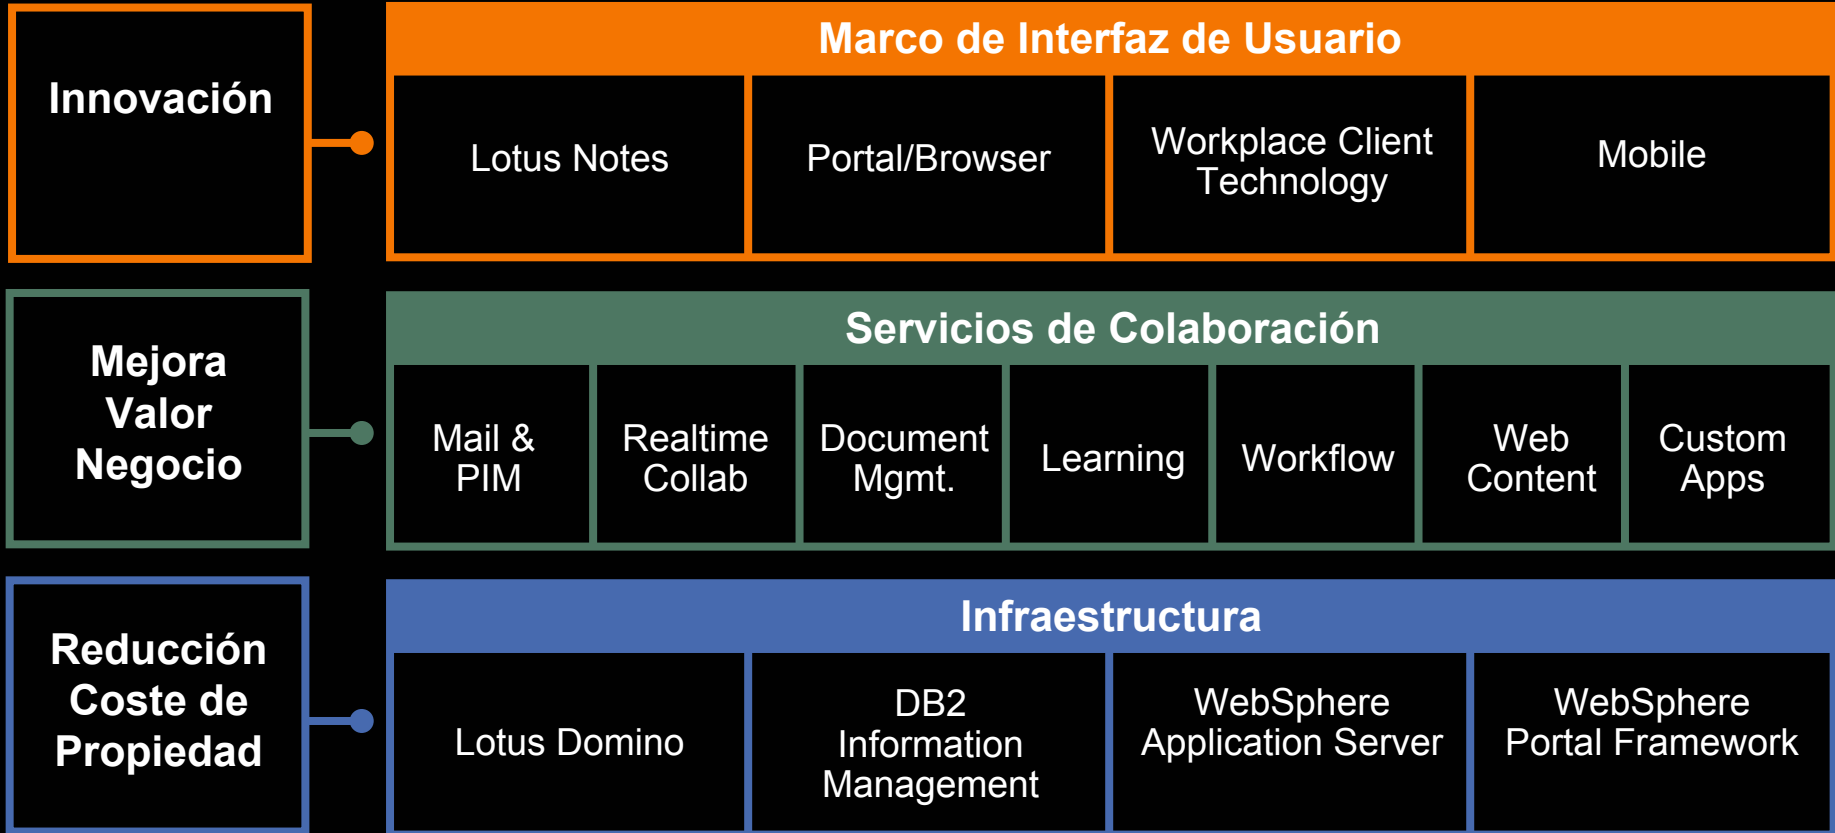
Innovación

Marco de Interfaz de Usuario

Lotus Notes

Portal/Browser

Workplace Client Technology

Mobile

Mejora Valor Negocio

Servicios de Colaboración

Mail & PIM

Realtime Collab

Document Mgmt.

Learning

Workflow

Web Content

Custom Apps

Reducción Coste de Propiedad

Infraestructura

Lotus Domino

DB2 Information Management

WebSphere Application Server

WebSphere Portal Framework